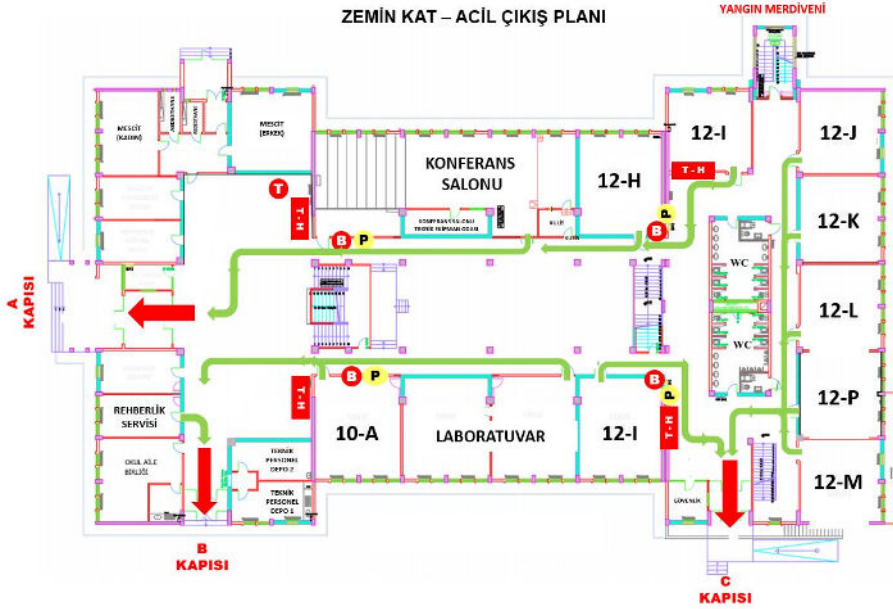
ZEMİN KAT – ACİL ÇIKIŞ PLANI

YANGIN MERDİVENİ

MESCİT (KADIN)

MESCİT (ERKEK)

KONFERANS SALONU

12-H

12-I

12-J

12-K

12-L

12-P

12-M

T

T - H

B

P

WC

WC

A KAPISI

REHBERLİK SERVİSİ

OKUL AİLE BİRLİĞİ

TEKNİK PERSONEL DEPO 2

TEKNİK PERSONEL DEPO 1

10-A

LABORATUVAR

12-I

GÜVENLİK

B KAPISI

C KAPISI